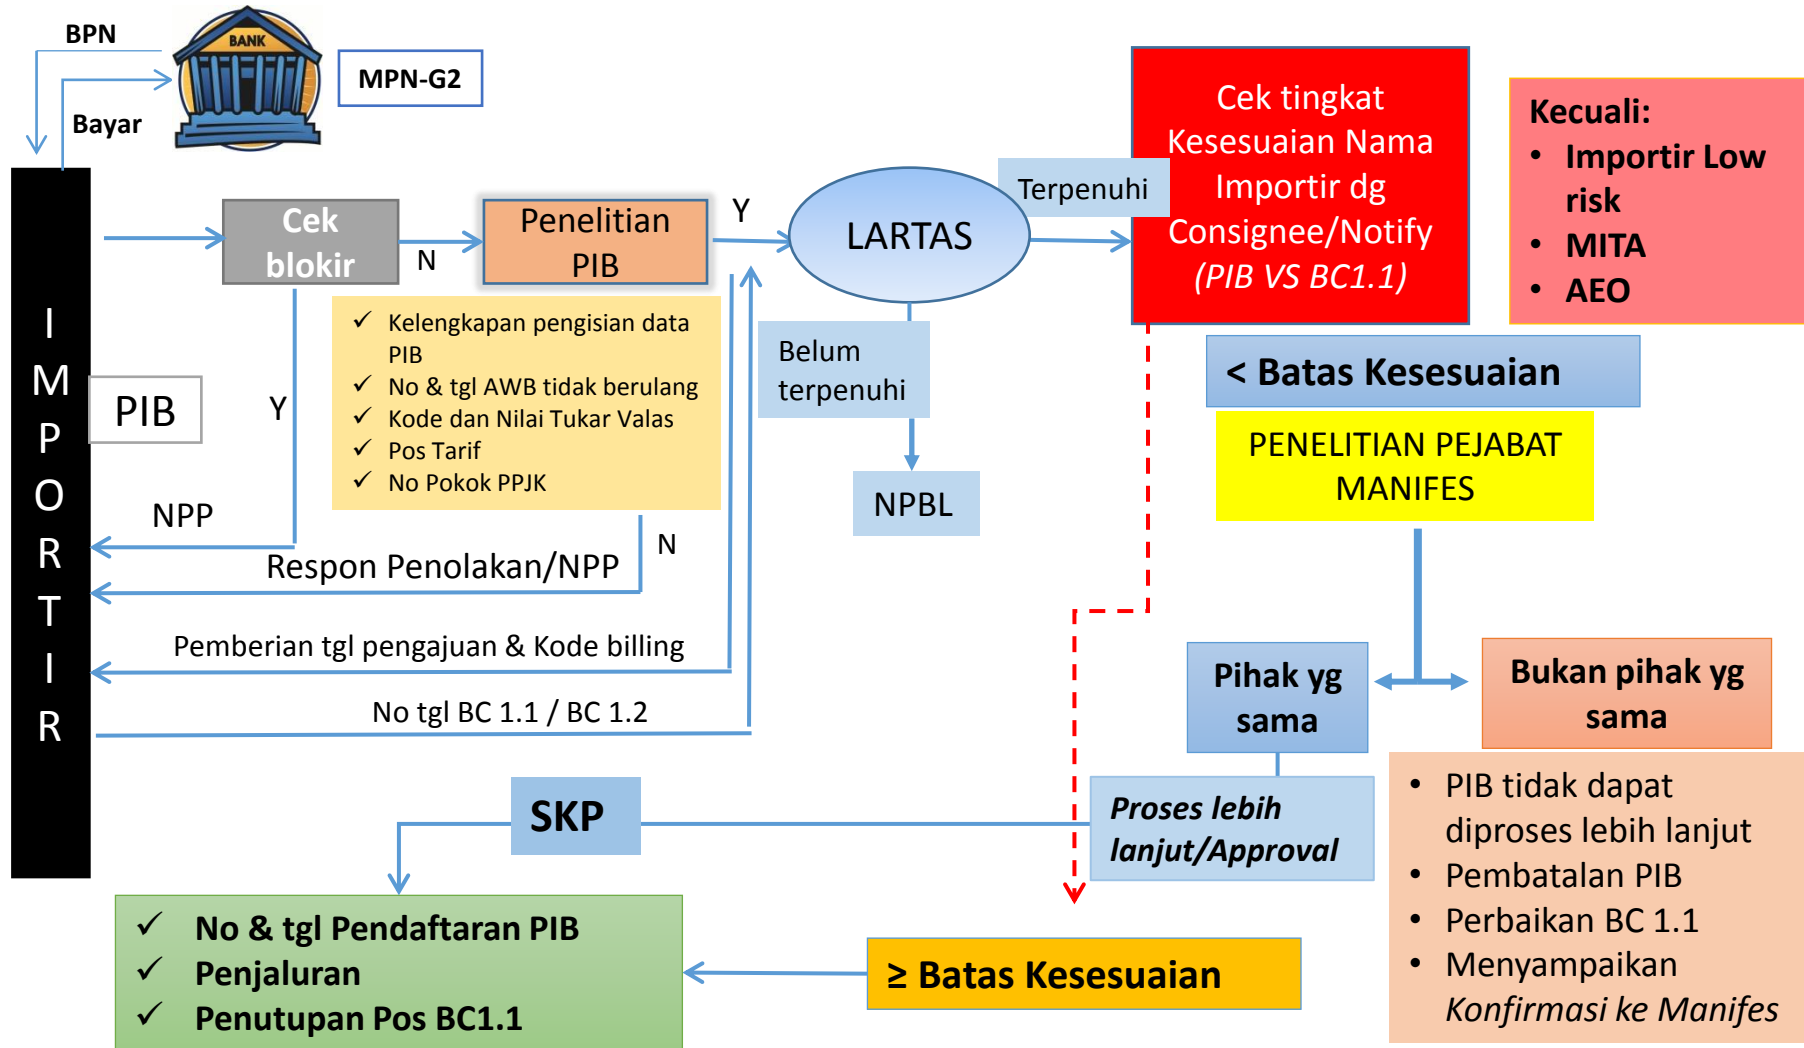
BPN

BANK

MPN-G2

Bayar

IMPORTIR

Cek blokir

N

Penelitian PIB

Y

LARTAS

Terpenuhi

Cek tingkat Kesesuaian Nama Importir dg Consignee/Notify *(PIB VS BC1.1)*

Kecuali:
- Importir Low risk
- MITA
- AEO

PIB

Y

✓ Kelengkapan pengisian data PIB
✓ No & tgl AWB tidak berulang
✓ Kode dan Nilai Tukar Valas
✓ Pos Tarif
✓ No Pokok PPJK

Belum terpenuhi

NPBL

< Batas Kesesuaian

PENELITIAN PEJABAT MANIFES

NPP

N

Respon Penolakan/NPP

Pemberian tgl pengajuan & Kode billing

No tgl BC 1.1 / BC 1.2

Pihak yg sama

Bukan pihak yg sama

SKP

*Proses lebih lanjut/Approval*

- PIB tidak dapat diproses lebih lanjut
- Pembatalan PIB
- Perbaikan BC 1.1
- Menyampaikan *Konfirmasi ke Manifes*

✓ No & tgl Pendaftaran PIB
✓ Penjaluran
✓ Penutupan Pos BC1.1

≥ Batas Kesesuaian